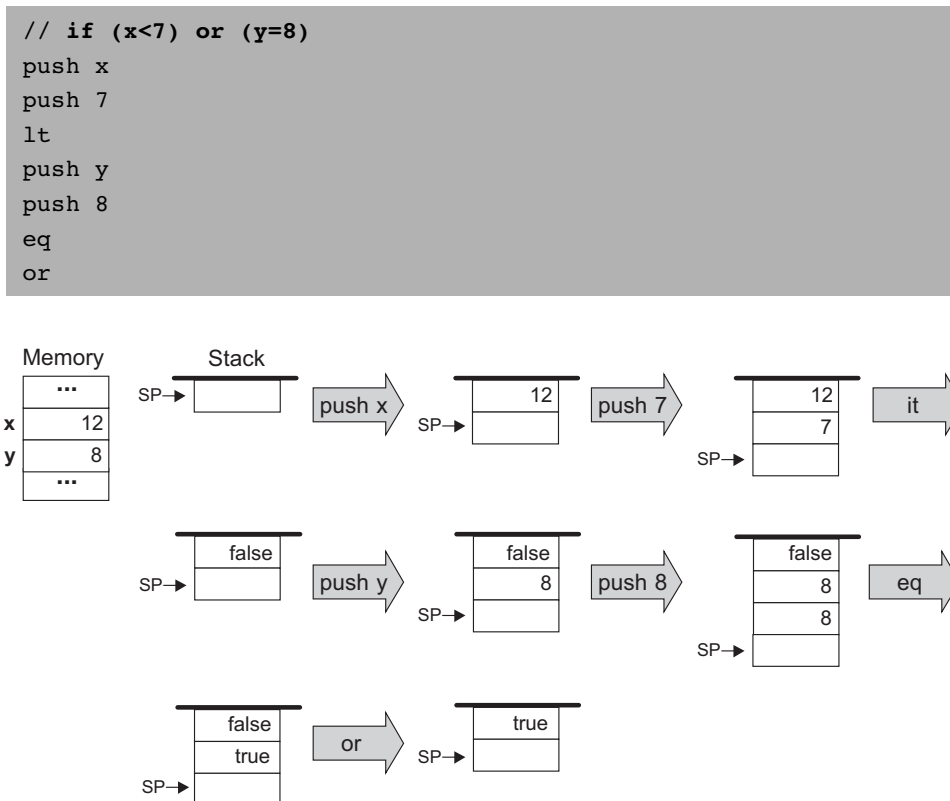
// if (x<7) or (y=8)
push x
push 7
lt
push y
push 8
eq
or

Memory

| ... |
|---|
| x 12 |
| y 8 |
| ... |

Stack

SP→

push x

12
SP→

push 7

12
7
SP→

lt

false
SP→

push y

false
8
SP→

push 8

false
8
8
SP→

eq

false
true
SP→

or

true
SP→